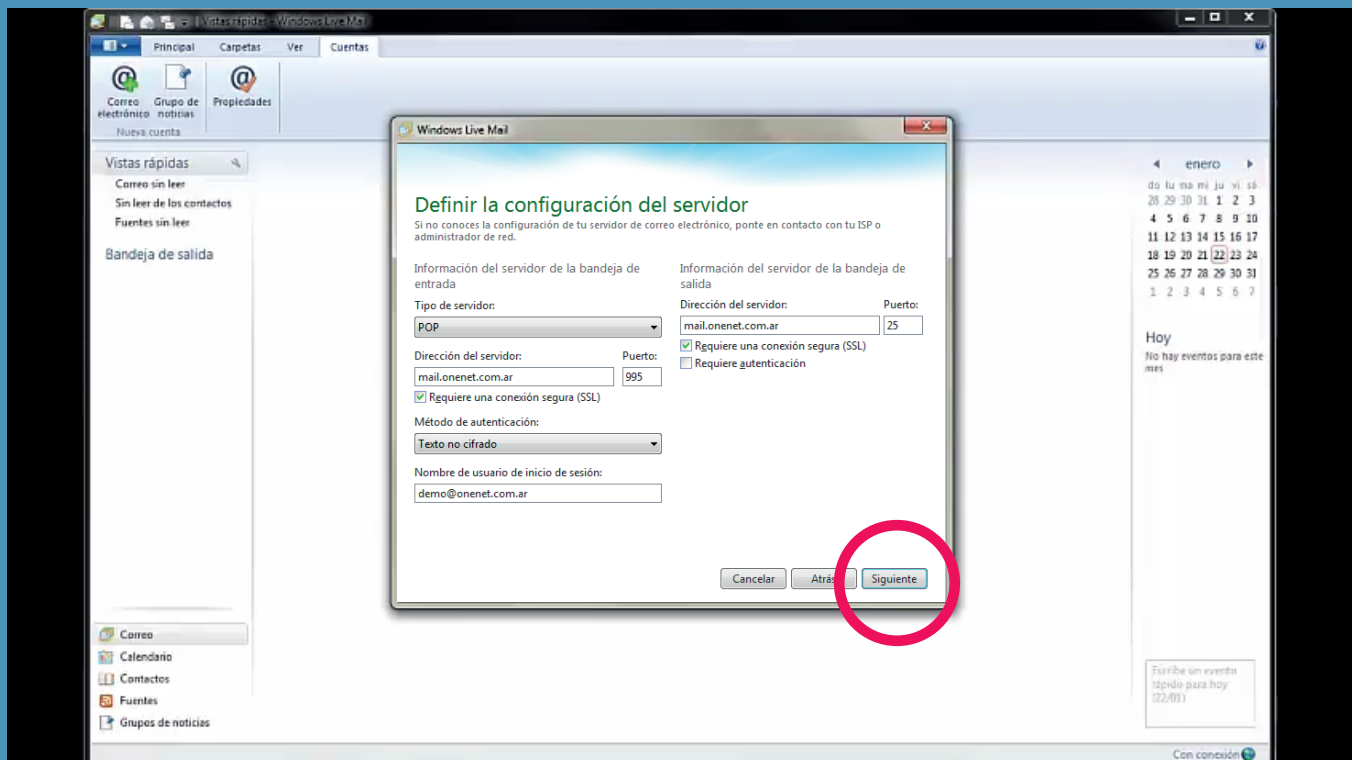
Vistas rápidas - Windows Live Mail

Principal Carpetas Ver Cuentas

Correo electrónico Grupo de noticias Propiedades
Nueva cuenta

Vistas rápidas
Correo sin leer
Sin leer de los contactos
Fuentes sin leer

Bandeja de salida

Correo
Calendario
Contactos
Fuentes
Grupos de noticias

Windows Live Mail

Definir la configuración del servidor
Si no conoces la configuración de tu servidor de correo electrónico, ponte en contacto con tu ISP o administrador de red.

Información del servidor de la bandeja de entrada
Tipo de servidor:
POP
Dirección del servidor:
mail.onenet.com.ar
Puerto:
995
Requiere una conexión segura (SSL)
Método de autenticación:
Texto no cifrado
Nombre de usuario de inicio de sesión:
demo@onenet.com.ar

Información del servidor de la bandeja de salida
Dirección del servidor:
mail.onenet.com.ar
Puerto:
25
Requiere una conexión segura (SSL)
Requiere autenticación

Cancelar Atrás Siguiente

enero
| do | lu | ma | mi | ju | vi | sá |
|---|---|---|---|---|---|---|
| 28 | 29 | 30 | 31 | 1 | 2 | 3 |
| 4 | 5 | 6 | 7 | 8 | 9 | 10 |
| 11 | 12 | 13 | 14 | 15 | 16 | 17 |
| 18 | 19 | 20 | 21 | 22 | 23 | 24 |
| 25 | 26 | 27 | 28 | 29 | 30 | 31 |
| 1 | 2 | 3 | 4 | 5 | 6 | 7 |

Hoy
No hay eventos para este mes

Escribe un evento rápido para hoy (22/01)

Con conexión